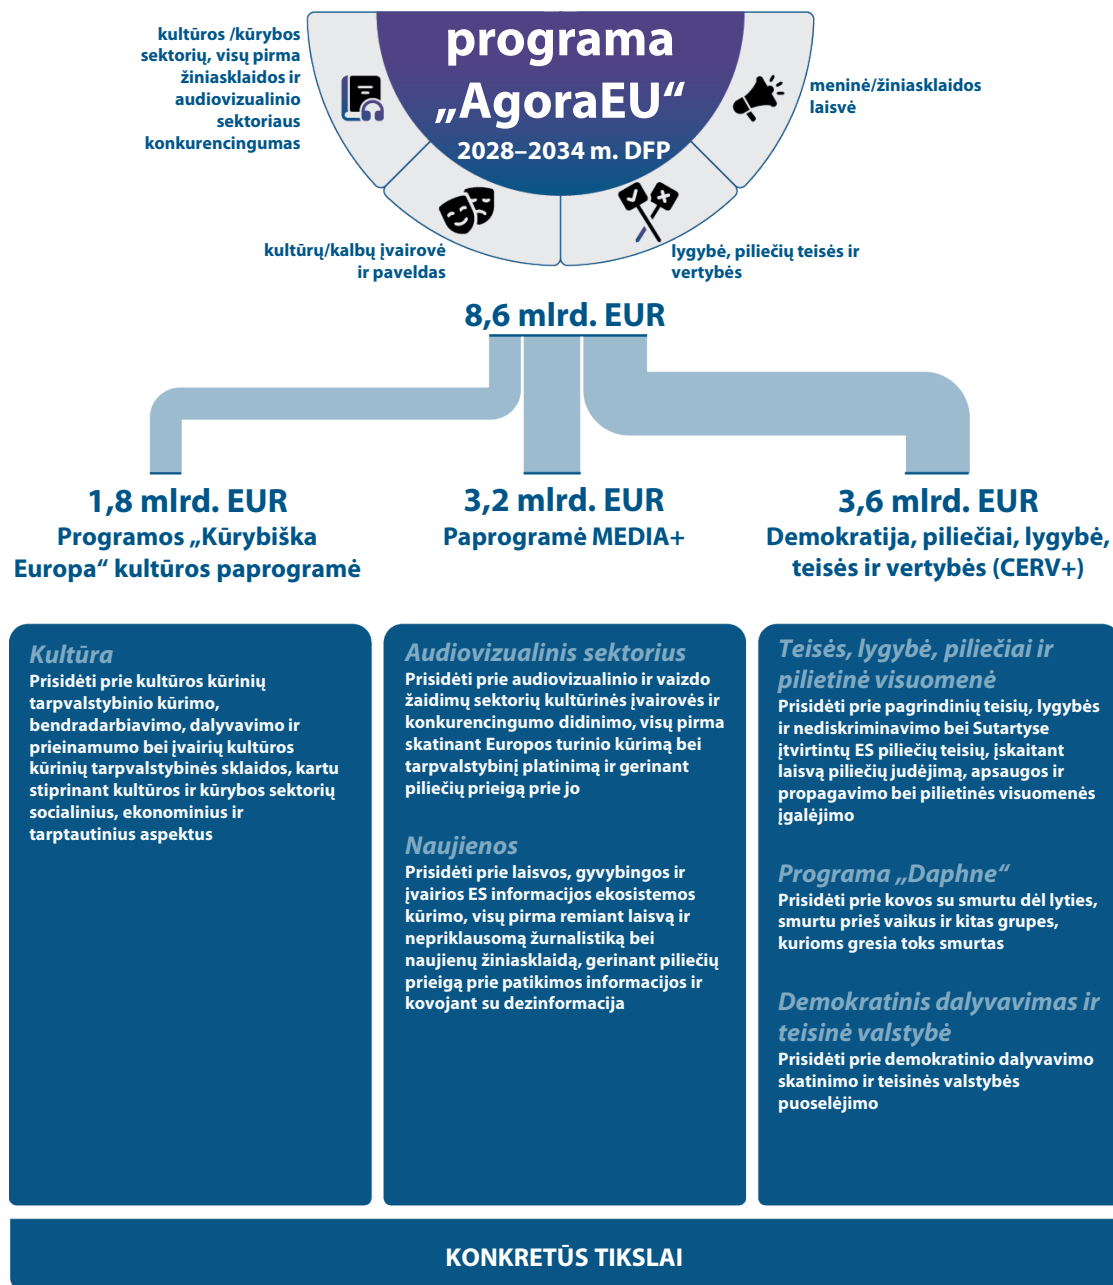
kultūros /kūrybos sektorių, visų pirma žiniasklaidos ir audiovizualinio sektoriaus konkurencingumas

programa „AgoraEU“
2028–2034 m. DFP

meninė/žiniasklaidos laisvė

kultūrų/kalbų įvairovė ir paveldas

lygybė, piliečių teisės ir vertybės

8,6 mlrd. EUR

1,8 mlrd. EUR
Programos „Kūrybiška Europa“ kultūros paprogramė

3,2 mlrd. EUR
Paprogramė MEDIA+

3,6 mlrd. EUR
Demokratija, piliečiai, lygybė, teisės ir vertybės (CERV+)

Kultūra
Prisidėti prie kultūros kūrinių tarpvalstybinio kūrimo, bendradarbiavimo, dalyvavimo ir prieinamumo bei įvairių kultūros kūrinių tarpvalstybinės sklaidos, kartu stiprinant kultūros ir kūrybos sektorių socialinius, ekonominius ir tarptautinius aspektus

Audiovizualinis sektorius
Prisidėti prie audiovizualinio ir vaizdo žaidimų sektorių kultūrinės įvairovės ir konkurencingumo didinimo, visų pirma skatinant Europos turinio kūrimą bei tarpvalstybinį platinimą ir gerinant piliečių prieigą prie jo

Naujienos
Prisidėti prie laisvos, gyvybingos ir įvairios ES informacijos ekosistemos kūrimo, visų pirma remiant laisvą ir nepriklausomą žurnalistiką bei naujienų žiniasklaidą, gerinant piliečių prieigą prie patikimos informacijos ir kovojant su dezinformacija

Teisės, lygybė, piliečiai ir pilietinė visuomenė
Prisidėti prie pagrindinių teisių, lygybės ir nediskriminavimo bei Sutartyse įtvirtintų ES piliečių teisių, įskaitant laisvą piliečių judėjimą, apsaugos ir propagavimo bei pilietinės visuomenės įgalėjimo

Programa „Daphne“
Prisidėti prie kovos su smurtu dėl lyties, smurtu prieš vaikus ir kitas grupes, kurioms gresia toks smurtas

Demokratinis dalyvavimas ir teisinė valstybė
Prisidėti prie demokratinio dalyvavimo skatinimo ir teisinės valstybės puoselėjimo

KONKRETŪS TIKSLAI